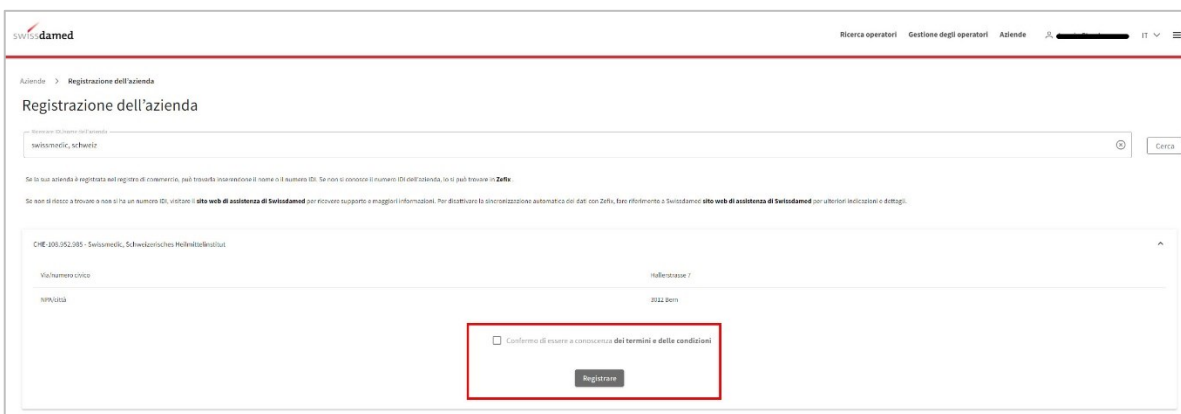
swissdamed

Ricerca operatori Gestione degli operatori Aziende IT

Aziende > Registrazione dell'azienda

Registrazione dell'azienda

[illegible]

swissmedic, schweiz

Cerca

Se la sua azienda è registrata nel registro di commercio, può trovarla inserendone il nome o il numero IDI. Se non si conosce il numero IDI dell'azienda, lo si può trovare in Zefix.

Se non si riesce a trovare o non si ha un numero IDI, visitare il sito web di assistenza di Swissdamed per ricevere supporto e maggiori informazioni. Per disattivare la sincronizzazione automatica dei dati con Zefix, fare riferimento a Swissdamed sito web di assistenza di Swissdamed per ulteriori indicazioni e dettagli.

CHE-106.952.985 - Swissmedic, Schweizerisches Heilmittelinstitut

Via/numero civico | Hallerstrasse 7

NPA/città | 3012 Bern

Confermo di essere a conoscenza dei termini e delle condizioni

Registrare